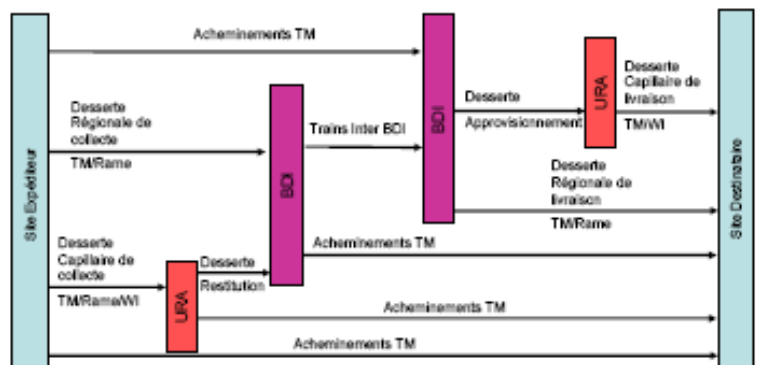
Site Expéditeur

Acheminements TM

Desserte Régionale de collecte

TM/Rame

Desserte Capillaire de collecte

TM/Rame/WI

URA

Desserte Restitution

BDI

Trains Inter BDI

BDI

Desserte

Approvisionnement

URA

Desserte Capillaire de livraison

TM/WI

Desserte Régionale de livraison

TM/Rame

Acheminements TM

Acheminements TM

Acheminements TM

Site Destinataire